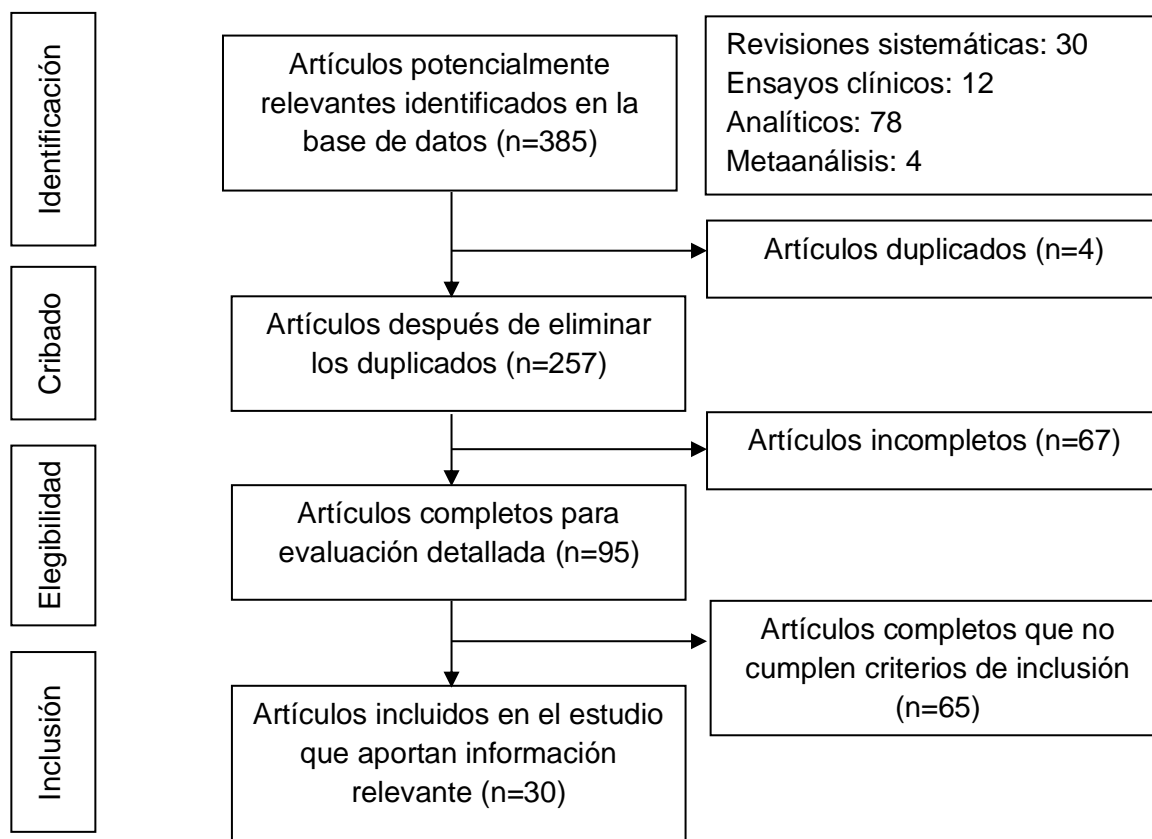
Identificación

Artículos potencialmente relevantes identificados en la base de datos (n=385)

Revisiones sistemáticas: 30
Ensayos clínicos: 12
Analíticos: 78
Metaanálisis: 4

Artículos duplicados (n=4)

Cribado

Artículos después de eliminar los duplicados (n=257)

Artículos incompletos (n=67)

Elegibilidad

Artículos completos para evaluación detallada (n=95)

Artículos completos que no cumplen criterios de inclusión (n=65)

Inclusión

Artículos incluidos en el estudio que aportan información relevante (n=30)